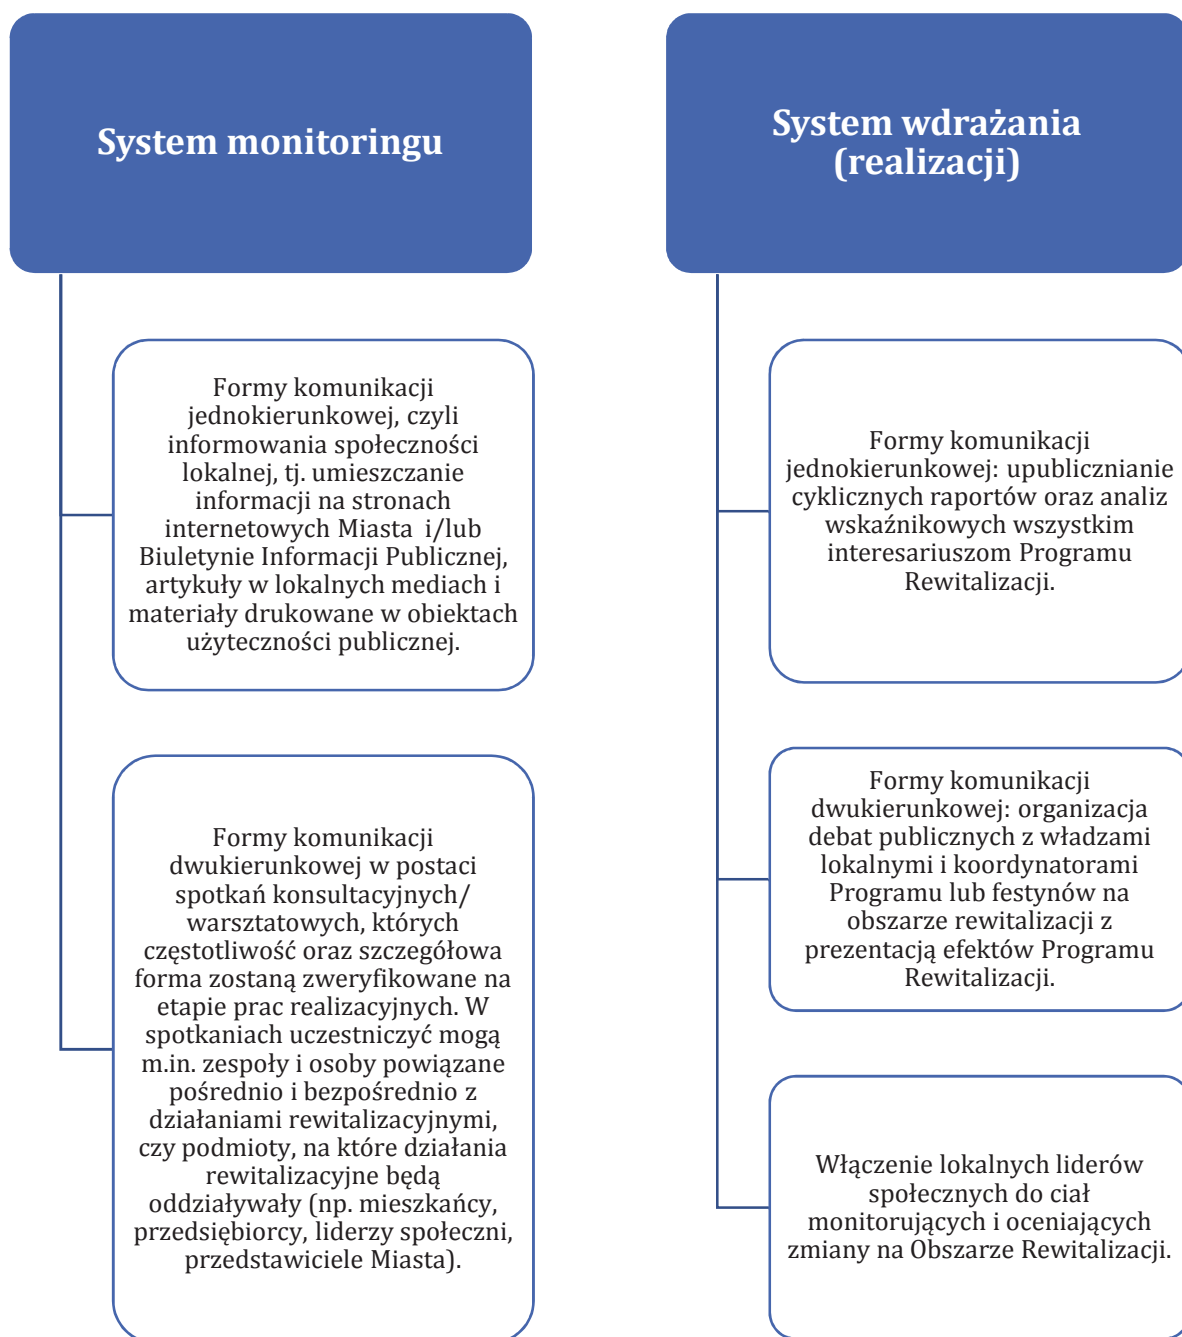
System monitoringu

Formy komunikacji jednokierunkowej, czyli informowania społeczności lokalnej, tj. umieszczanie informacji na stronach internetowych Miasta i/lub Biuletynie Informacji Publicznej, artykuły w lokalnych mediach i materiały drukowane w obiektach użyteczności publicznej.

Formy komunikacji dwukierunkowej w postaci spotkań konsultacyjnych/ warsztatowych, których częstotliwość oraz szczegółowa forma zostaną zweryfikowane na etapie prac realizacyjnych. W spotkaniach uczestniczyć mogą m.in. zespoły i osoby powiązane pośrednio i bezpośrednio z działaniami rewitalizacyjnymi, czy podmioty, na które działania rewitalizacyjne będą oddziaływały (np. mieszkańcy, przedsiębiorcy, liderzy społeczni, przedstawiciele Miasta).

System wdrażania (realizacji)

Formy komunikacji jednokierunkowej: upublicznianie cyklicznych raportów oraz analiz wskaźnikowych wszystkim interesariuszom Programu Rewitalizacji.

Formy komunikacji dwukierunkowej: organizacja debat publicznych z władzami lokalnymi i koordynatorami Programu lub festynów na obszarze rewitalizacji z prezentacją efektów Programu Rewitalizacji.

Włączenie lokalnych liderów społecznych do ciał monitorujących i oceniających zmiany na Obszarze Rewitalizacji.